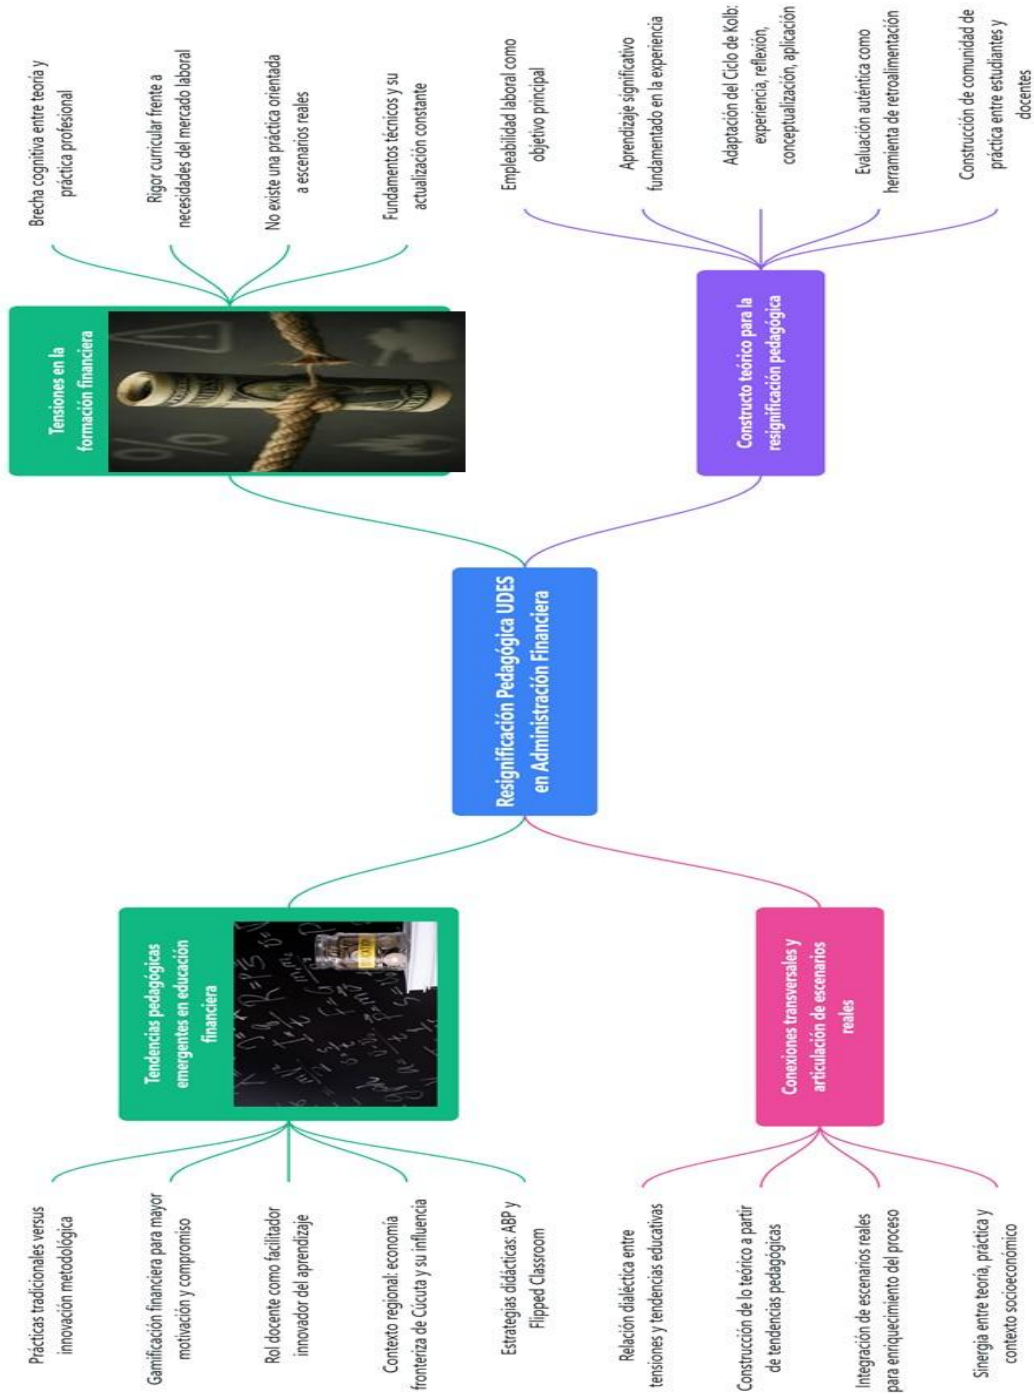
Resignificación Pedagógica UDES en Administración Financiera

Tensiones en la formación financiera

Brecha cognitiva entre teoría y práctica profesional

Rigor curricular frente a necesidades del mercado laboral

No existe una práctica orientada a escenarios reales

Fundamentos técnicos y su actualización constante

Constructo teórico para la resignificación pedagógica

Empleabilidad laboral como objetivo principal

Aprendizaje significativo fundamentado en la experiencia

Adaptación del Ciclo de Kolb: experiencia, reflexión, conceptualización, aplicación

Evaluación auténtica como herramienta de retroalimentación

Construcción de comunidad de práctica entre estudiantes y docentes

Tendencias pedagógicas emergentes en educación financiera

Prácticas tradicionales versus innovación metodológica

Gamificación financiera para mayor motivación y compromiso

Rol docente como facilitador innovador del aprendizaje

Contexto regional: economía fronteriza de Cúcuta y su influencia

Estrategias didácticas: ABP y Flipped Classroom

Conexiones transversales y articulación de escenarios reales

Relación dialéctica entre tensiones y tendencias educativas

Construcción de lo teórico a partir de tendencias pedagógicas

Integración de escenarios reales para enriquecimiento del proceso

Sinergia entre teoría, práctica y contexto socioeconómico